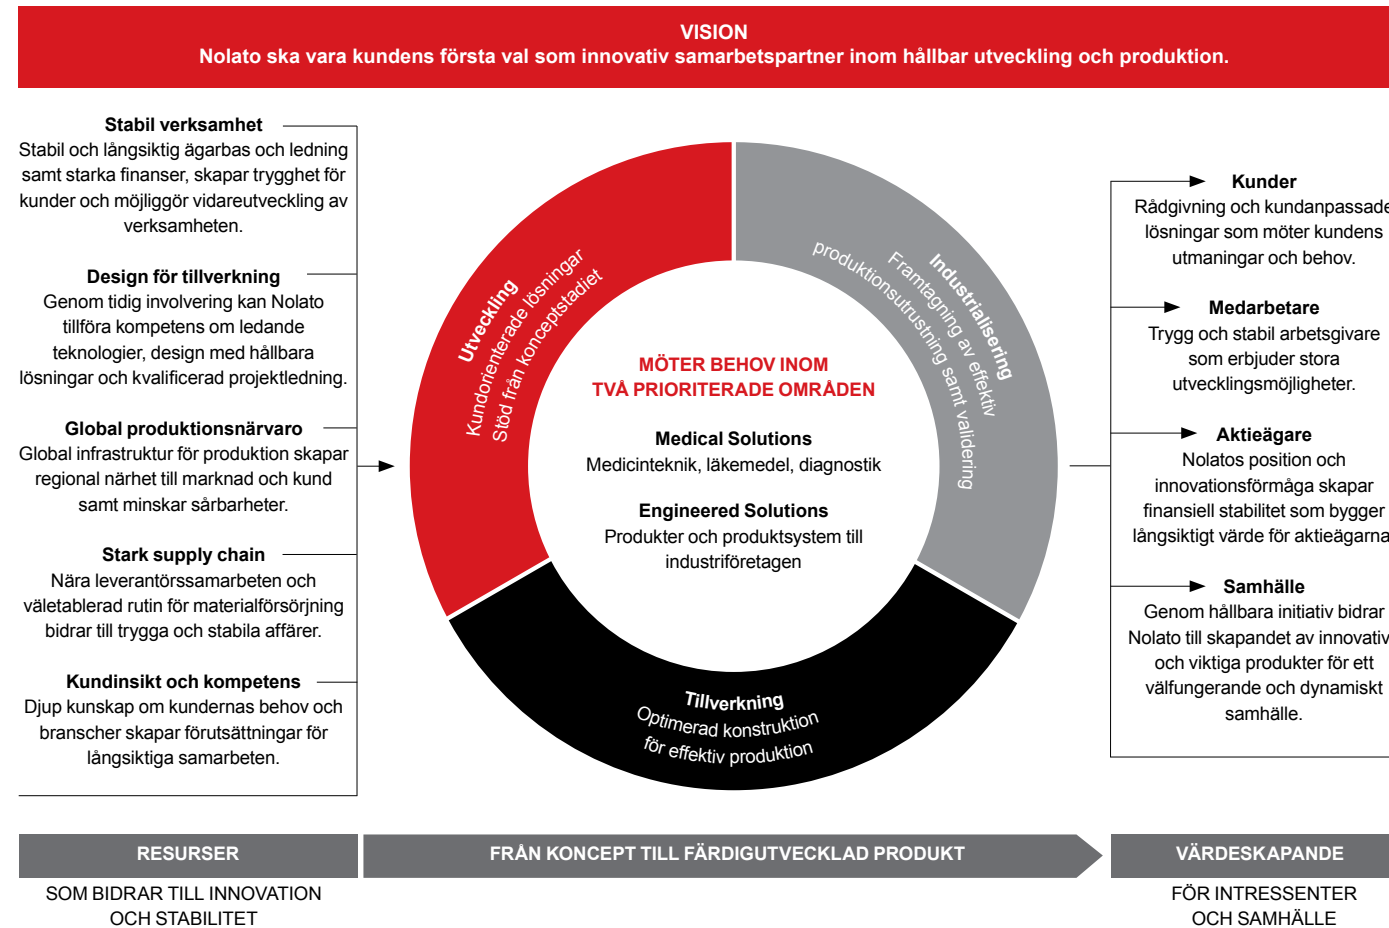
VISION
Nolato ska vara kundens första val som innovativ samarbetspartner inom hållbar utveckling och produktion.

Stabil verksamhet
Stabil och långsiktig ägarbas och ledning samt starka finanser, skapar trygghet för kunder och möjliggör vidareutveckling av verksamheten.

Design för tillverkning
Genom tidig involvering kan Nolato tillföra kompetens om ledande teknologier, design med hållbara lösningar och kvalificerad projektledning.

Global produktionsnärvaro
Global infrastruktur för produktion skapar regional närhet till marknad och kund samt minskar sårbarheter.

Stark supply chain
Nära leverantörssamarbeten och väletablerad rutin för materialförsörjning bidrar till trygga och stabila affärer.

Kundinsikt och kompetens
Djup kunskap om kundernas behov och branscher skapar förutsättningar för långsiktiga samarbeten.

Utveckling
Kundorienterade lösningar
Stöd från konceptstadiet

Industrialisering
Framtagning av effektiv
produktionsutrustning samt validering

MÖTER BEHOV INOM
TVÅ PRIORITERADE OMRÅDEN

Medical Solutions
Medicinteknik, läkemedel, diagnostik

Engineered Solutions
Produkter och produktsystem till industriföretagen

Tillverkning
Optimerad konstruktion
för effektiv produktion

Kunder
Rådgivning och kundanpassade lösningar som möter kundens utmaningar och behov.

Medarbetare
Trygg och stabil arbetsgivare som erbjuder stora utvecklingsmöjligheter.

Aktieägare
Nolatos position och innovationsförmåga skapar finansiell stabilitet som bygger långsiktigt värde för aktieägarna

Samhälle
Genom hållbara initiativ bidrar Nolato till skapandet av innovativ och viktiga produkter för ett välfungerande och dynamiskt samhälle.

RESURSER
SOM BIDRAR TILL INNOVATION OCH STABILITET

FRÅN KONCEPT TILL FÄRDIGUTVECKLAD PRODUKT

VÄRDESKAPANDE
FÖR INTRESSENTER OCH SAMHÄLLE